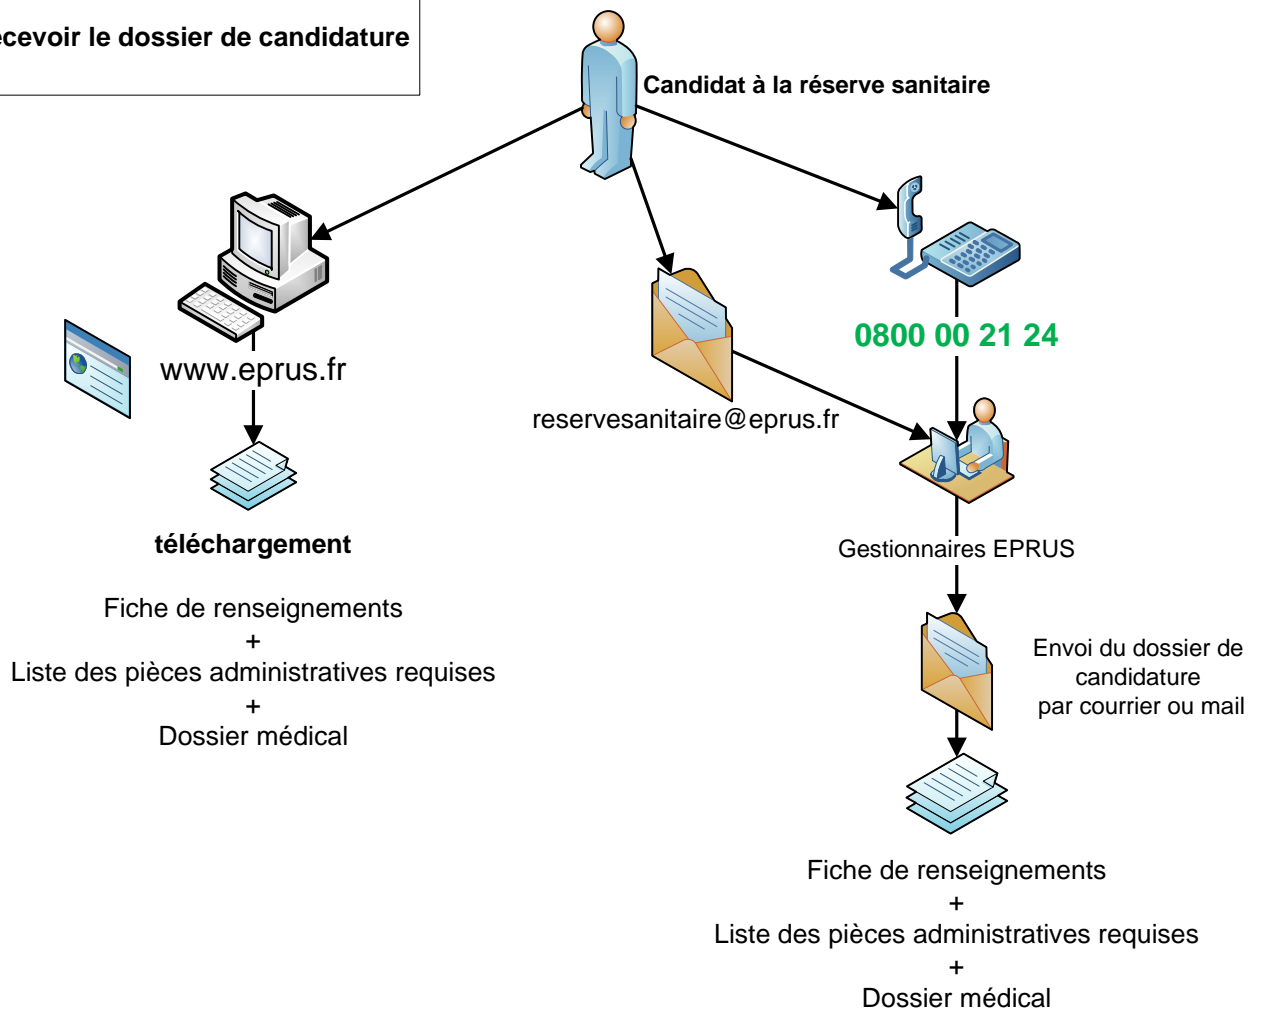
cevoir le dossier de candidature

Candidat à la réserve sanitaire

www.eprus.fr

reservesanitaire@eprus.fr

0800 00 21 24

téléchargement

Fiche de renseignements
+
Liste des pièces administratives requises
+
Dossier médical

Gestionnaires EPRUS

Envoi du dossier de candidature par courrier ou mail

Fiche de renseignements
+
Liste des pièces administratives requises
+
Dossier médical